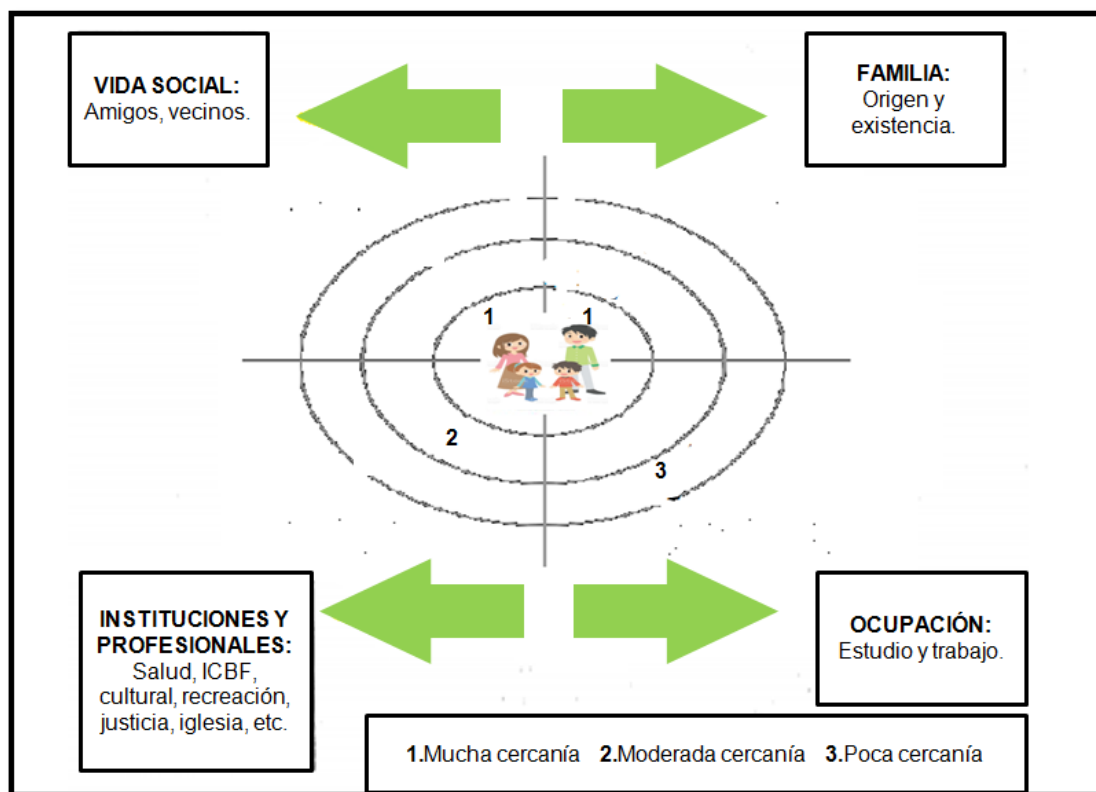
VIDA SOCIAL:
Amigos, vecinos.

FAMILIA:
Origen y existencia.

1

1

2

3

INSTITUCIONES Y PROFESIONALES:
Salud, ICBF, cultural, recreación, justicia, iglesia, etc.

OCUPACIÓN:
Estudio y trabajo.

1.Mucha cercanía 2.Moderada cercanía 3.Poca cercanía